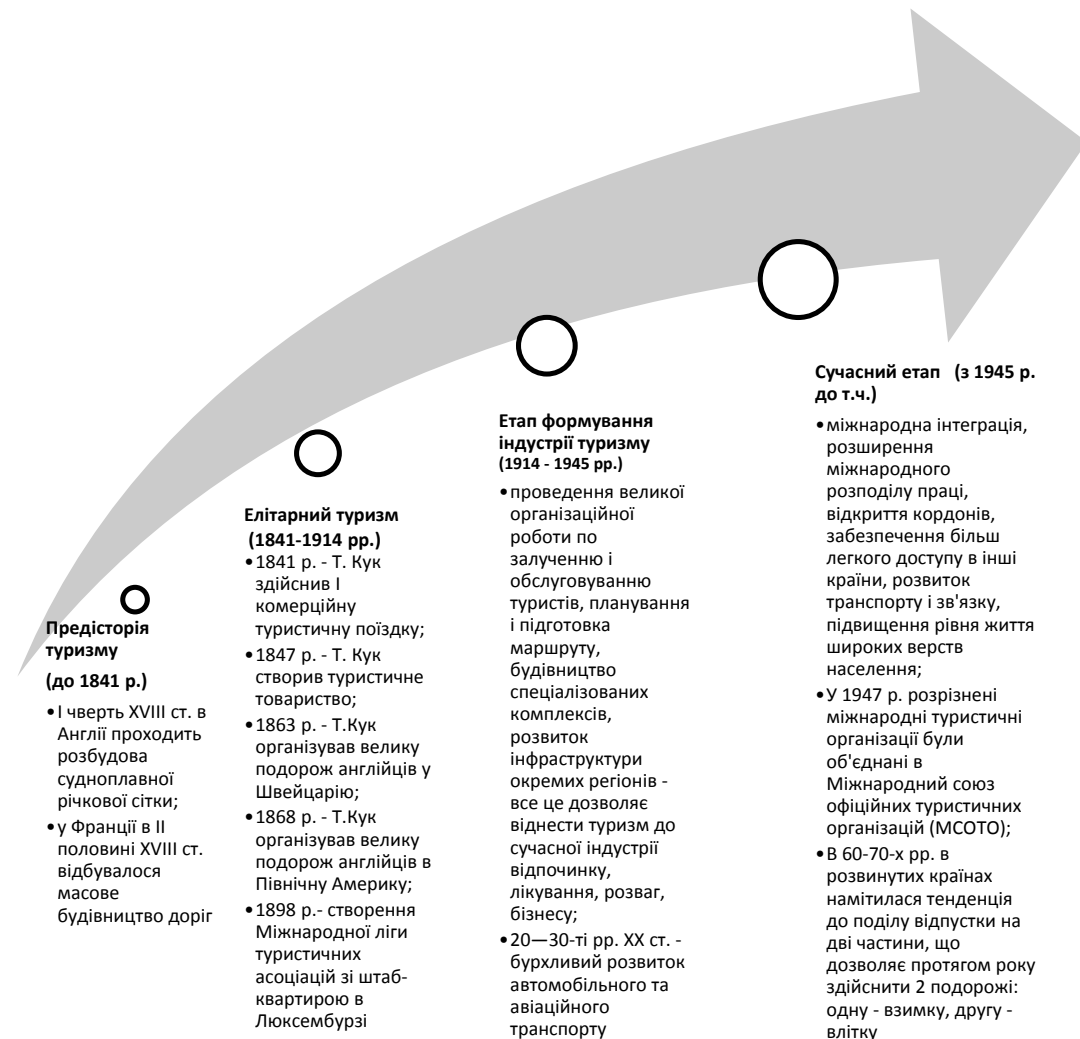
**Передісторія туризму**

**(до 1841 р.)**

- І чверть XVIII ст. в Англії проходить розбудова судноплавної річкової сітки;
- у Франції в ІІ половині XVIII ст. відбувалося масове будівництво доріг

**Елітарний туризм (1841-1914 рр.)**

- 1841 р. - Т. Кук здійснив І комерційну туристичну поїздку;
- 1847 р. - Т. Кук створив туристичне товариство;
- 1863 р. - Т.Кук організував велику подорож англійців у Швейцарію;
- 1868 р. - Т.Кук організував велику подорож англійців в Північну Америку;
- 1898 р.- створення Міжнародної ліги туристичних асоціацій зі штаб-квартирою в Люксембурзі

**Етап формування індустрії туризму (1914 - 1945 рр.)**

- проведення великої організаційної роботи по залученню і обслуговуванню туристів, планування і підготовка маршруту, будівництво спеціалізованих комплексів, розвиток інфраструктури окремих регіонів - все це дозволяє віднести туризм до сучасної індустрії відпочинку, лікування, розваг, бізнесу;
- 20—30-ті рр. XX ст. - бурхливий розвиток автомобільного та авіаційного транспорту

**Сучасний етап (з 1945 р. до т.ч.)**

- міжнародна інтеграція, розширення міжнародного розподілу праці, відкриття кордонів, забезпечення більш легкого доступу в інші країни, розвиток транспорту і зв'язку, підвищення рівня життя широких верств населення;
- У 1947 р. розрізнені міжнародні туристичні організації були об'єднані в Міжнародний союз офіційних туристичних організацій (МСОТО);
- В 60-70-х рр. в розвинутих країнах намітилася тенденція до поділу відпустки на дві частини, що дозволяє протягом року здійснити 2 подорожі: одну - взимку, другу - влітку